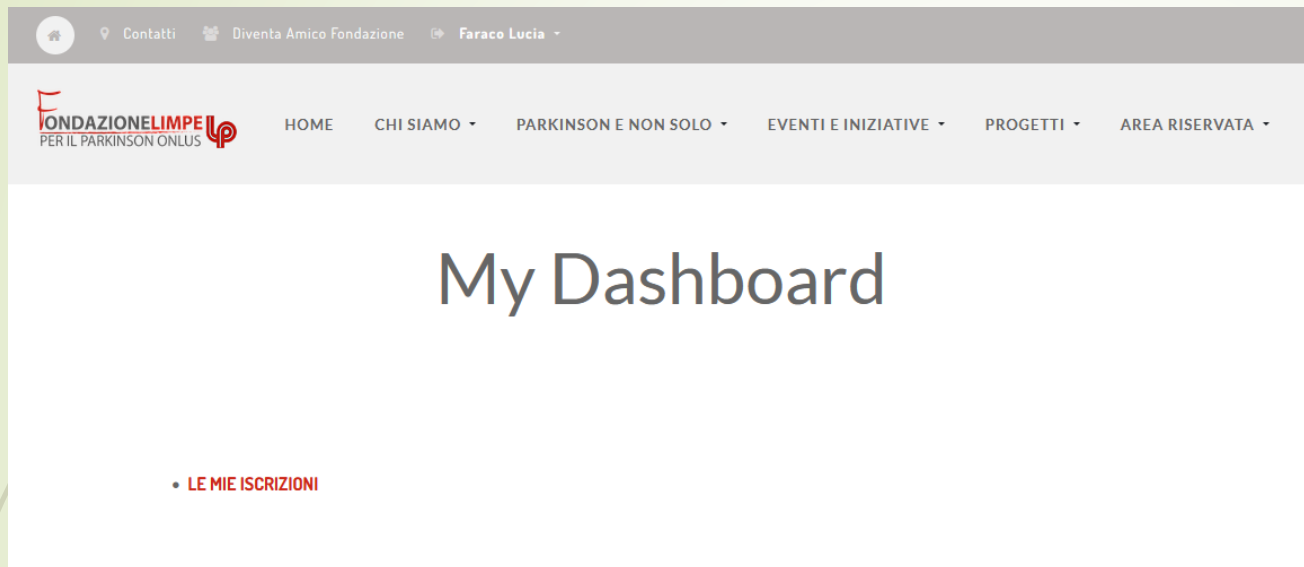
Contatti Diventa Amico Fondazione Faraco Lucia

FONDAZIONELIMPE LP
PER IL PARKINSON ONLUS

HOME CHI SIAMO PARKINSON E NON SOLO EVENTI E INIZIATIVE PROGETTI AREA RISERVATA

My Dashboard

• LE MIE ISCRIZIONI